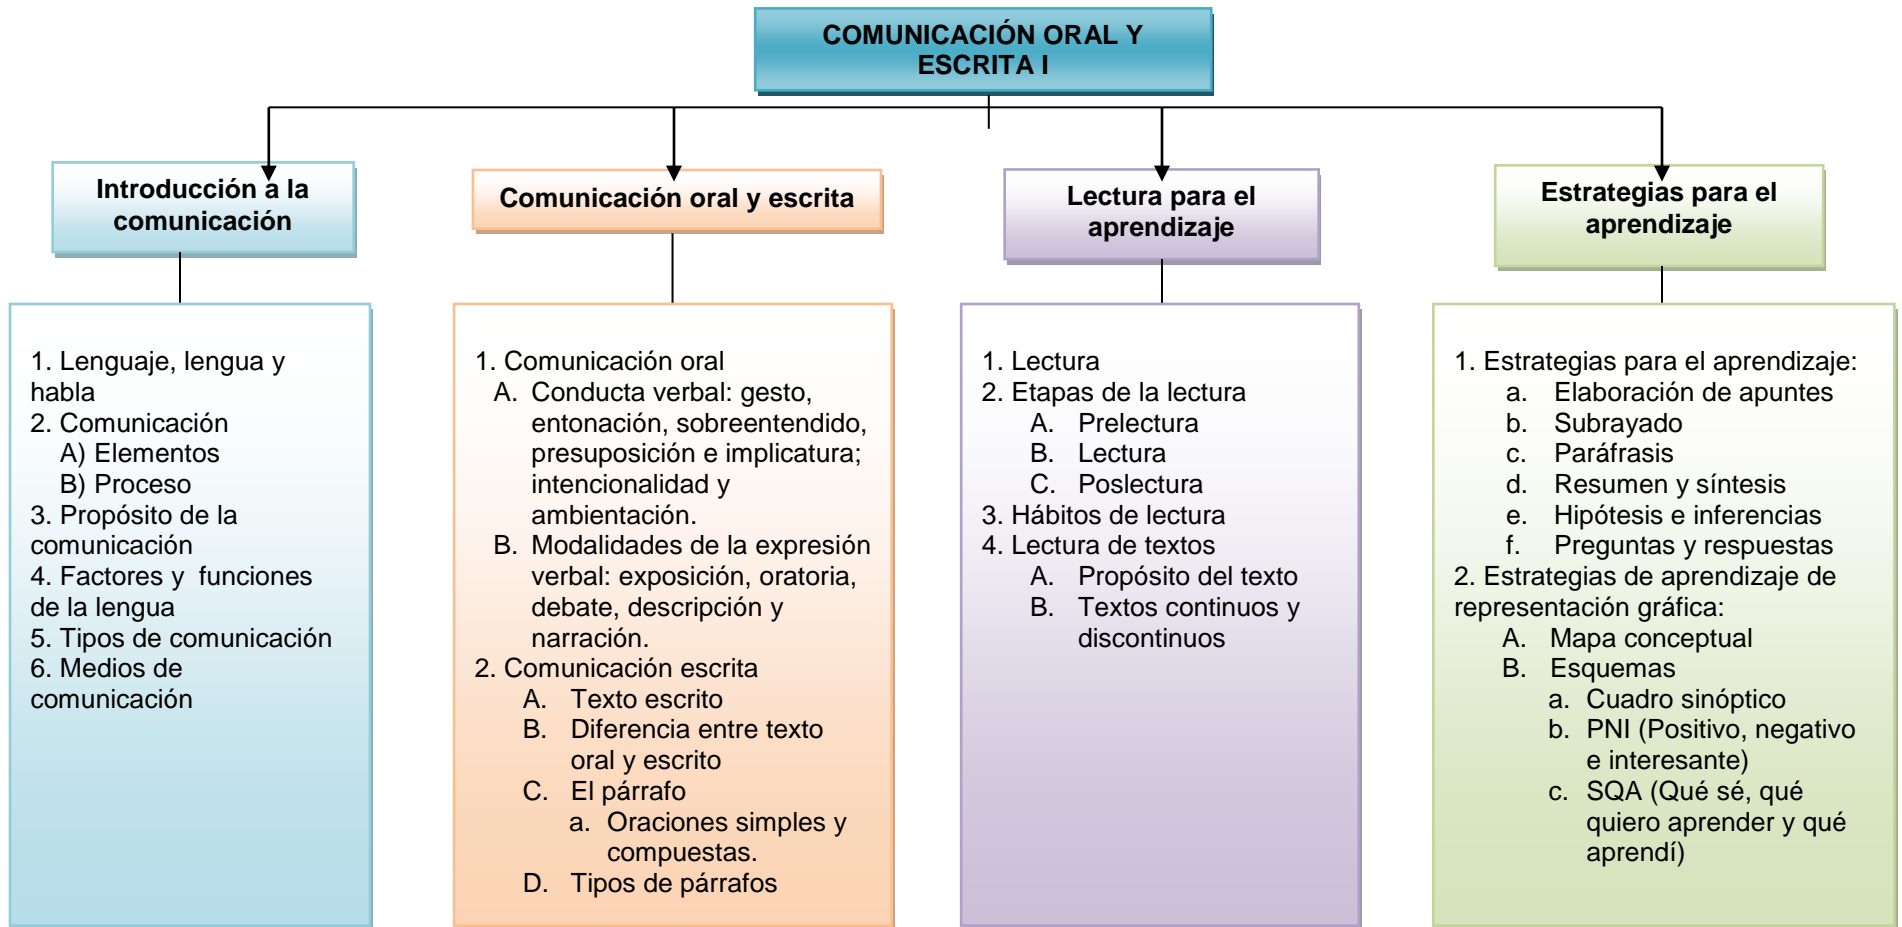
COMUNICACIÓN ORAL Y ESCRITA I

Introducción a la comunicación

1. Lenguaje, lengua y habla
2. Comunicación
A) Elementos
B) Proceso
3. Propósito de la comunicación
4. Factores y funciones de la lengua
5. Tipos de comunicación
6. Medios de comunicación

Comunicación oral y escrita

1. Comunicación oral
A. Conducta verbal: gesto, entonación, sobreentendido, presuposición e implicatura; intencionalidad y ambientación.
B. Modalidades de la expresión verbal: exposición, oratoria, debate, descripción y narración.
2. Comunicación escrita
A. Texto escrito
B. Diferencia entre texto oral y escrito
C. El párrafo
a. Oraciones simples y compuestas.
D. Tipos de párrafos

Lectura para el aprendizaje

1. Lectura
2. Etapas de la lectura
A. Prelectura
B. Lectura
C. Poslectura
3. Hábitos de lectura
4. Lectura de textos
A. Propósito del texto
B. Textos continuos y discontinuos

Estrategias para el aprendizaje

1. Estrategias para el aprendizaje:
a. Elaboración de apuntes
b. Subrayado
c. Paráfrasis
d. Resumen y síntesis
e. Hipótesis e inferencias
f. Preguntas y respuestas
2. Estrategias de aprendizaje de representación gráfica:
A. Mapa conceptual
B. Esquemas
a. Cuadro sinóptico
b. PNI (Positivo, negativo e interesante)
c. SQA (Qué sé, qué quiero aprender y qué aprendí)